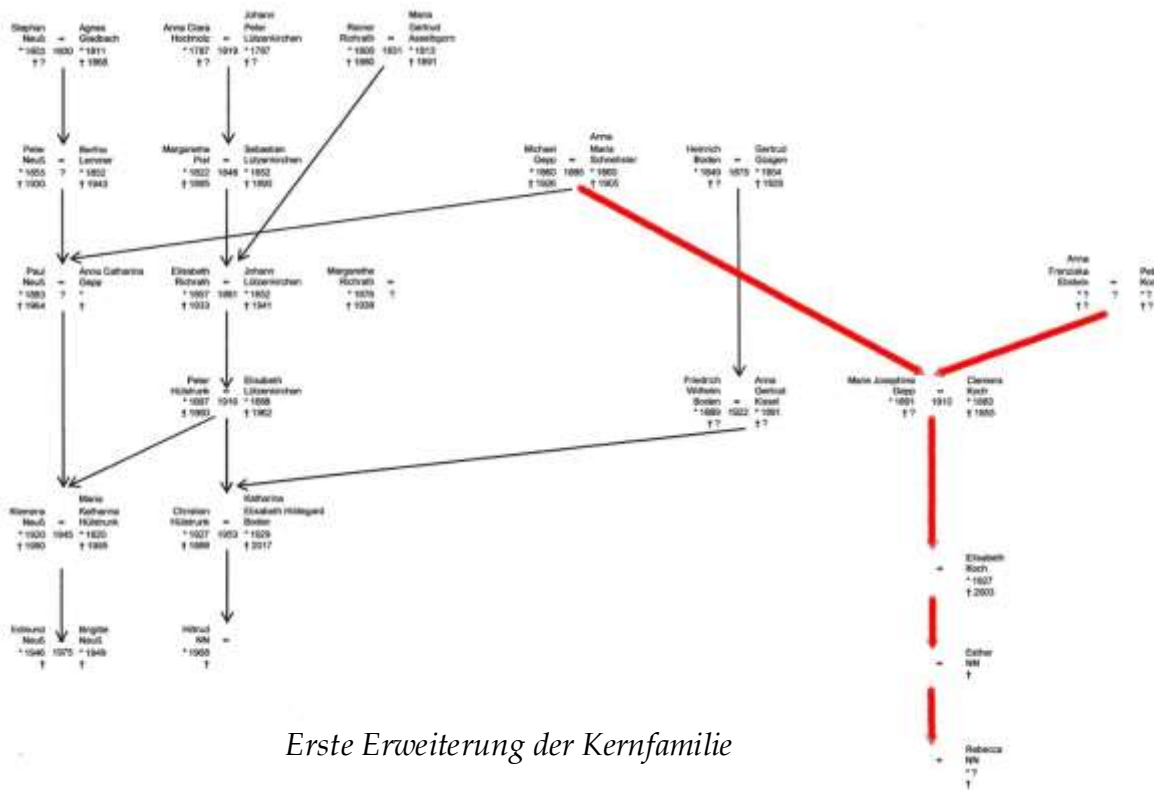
Stephan Neuß * 1803 † ? = 1830 Agnes Gladbach * 1811 † 1868

Anna Clara Hochholz * 1787 † ? = 1819 Johann Peter Lützenkirchen * 1787 † ?

Reiner Richrath * 1808 † 1880 = 1831 Maria Gertrud Asselborn * 1813 † 1891

Peter Neuß * 1855 † 1930 = ? Bertha Lenmer * 1852 † 1943

Margarethe Piel * 1822 † 1885 = 1848 Sebastian Lützenkirchen * 1852 † 1890

Michael Gepp * 1860 † 1926 = 1886 Anna Maria Schnetzler * 1860 † 1905

Heinrich Boden * 1849 † ? = 1878 Gertrud Googen * 1854 † 1928

Paul Neuß * 1883 † 1964 = ? Anna Catharina Gepp * †

Elisabeth Richrath * 1857 † 1033 = 1881 Johann Lützenkirchen * 1852 † 1941

Margarethe Richrath * 1878 † 1038 = ?

Anna Franziska Elsbeix * ? † ? = ? Pet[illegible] Ko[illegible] * ? † ?

Peter Hülskrunk * 1887 † 1960 = 1919 Elisabeth Lützenkirchen * 1888 † 1962

Friedrich Wilhelm Boden * 1889 † ? = 1922 Anna Gertrud Kesel * 1891 † ?

Maria Josephina Gepp * 1891 † ? = 1910 Clemens Koch * 1883 † 1955

Klemens Neuß * 1920 † 1980 = 1945 Maria Katharina Hülskrunk * 1920 † 1985

Christian Hülskrunk * 1927 † 1988 = 1953 Katharina Elisabeth Hildegard Boden * 1929 † 2017

Elisabeth Koch * 1927 † 2003 =

Esther NN † =

Edmund Neuß * 1946 † = 1975 Brigitte Neuß * 1949 †

Hiltrud NN * 1955 † =

Rebecca NN * ? † =

Erste Erweiterung der Kernfamilie